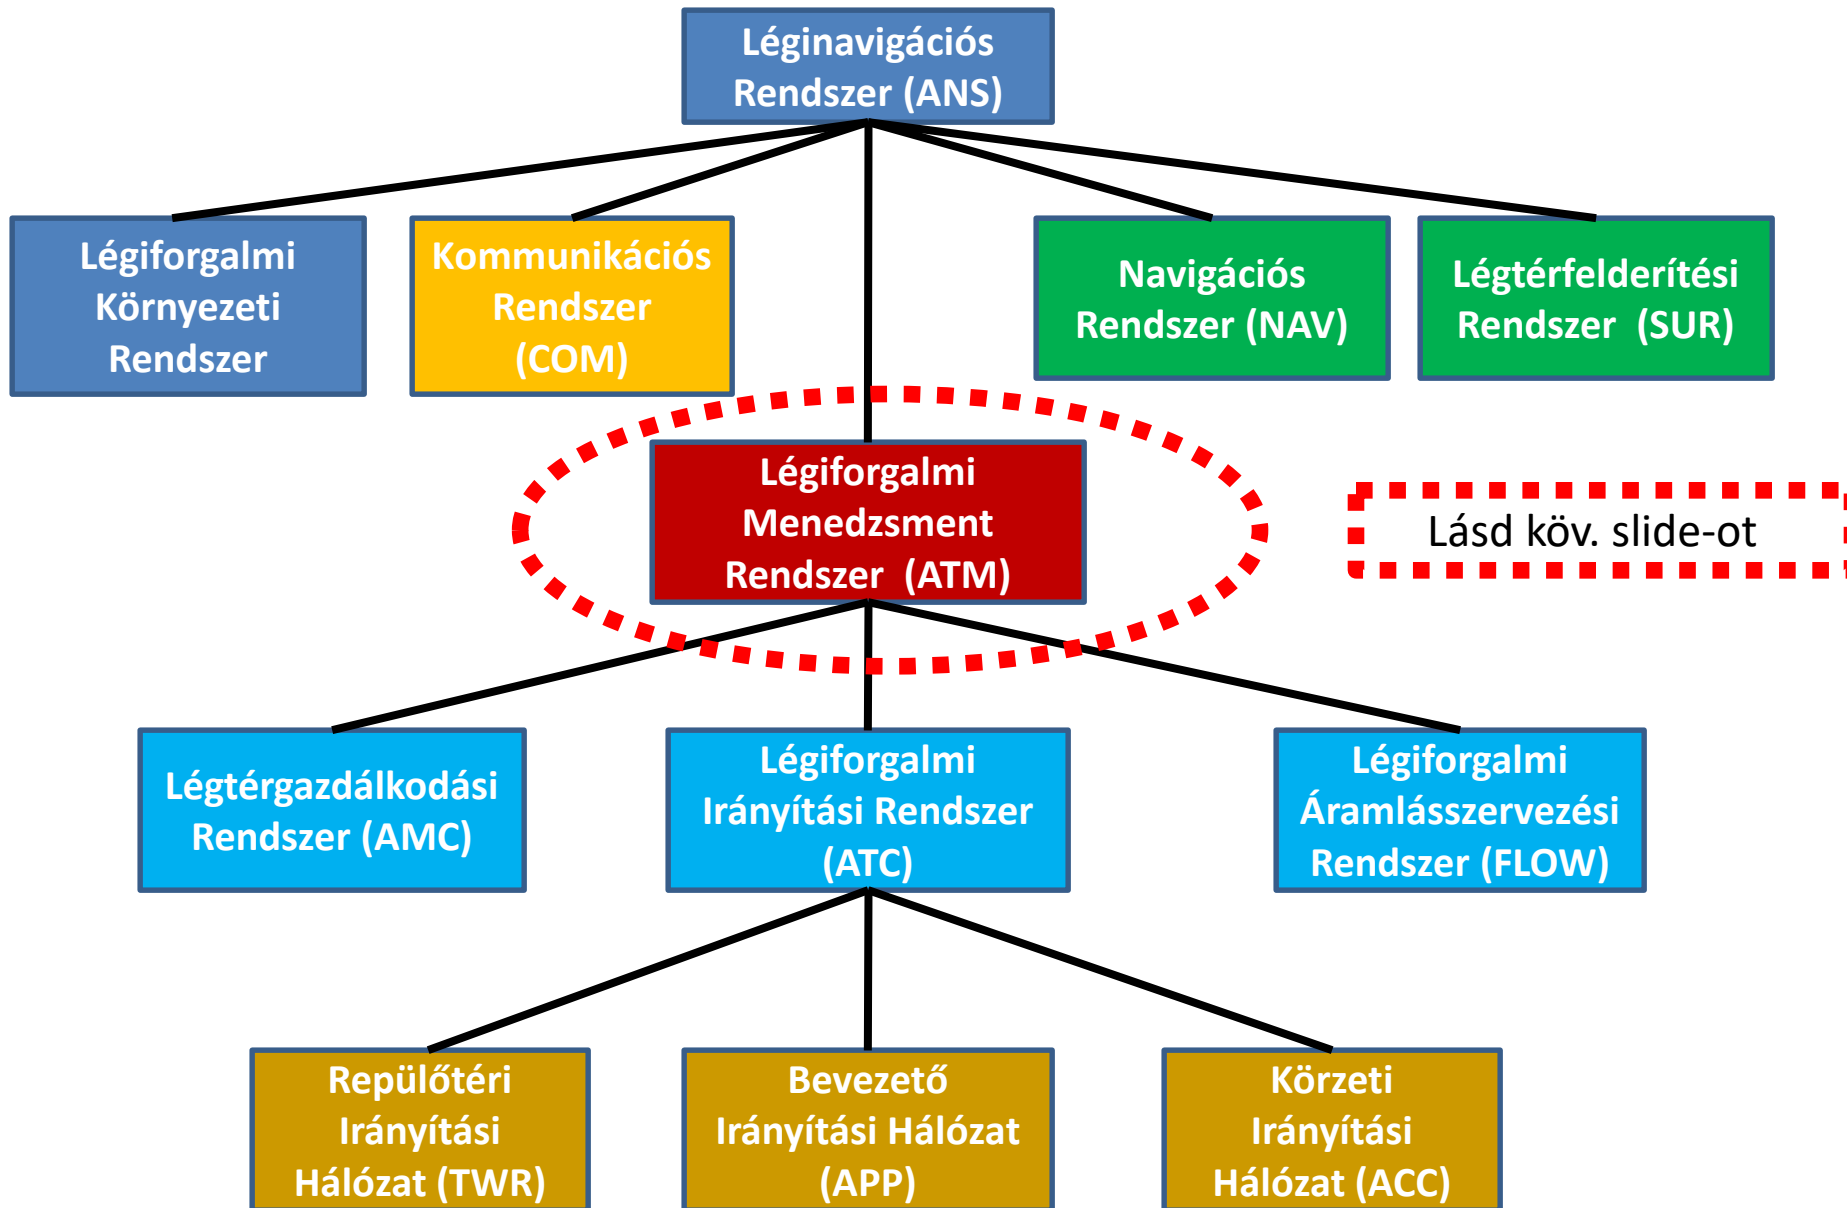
Léginavigációs Rendszer (ANS)

Légiforgalmi Környezeti Rendszer

Kommunikációs Rendszer (COM)

Navigációs Rendszer (NAV)

Légtérfelderítési Rendszer (SUR)

Légiforgalmi Menedzsment Rendszer (ATM)

Lásd köv. slide-ot

Légtérgazdálkodási Rendszer (AMC)

Légiforgalmi Irányítási Rendszer (ATC)

Légiforgalmi Áramlásszervezési Rendszer (FLOW)

Repülőtéri Irányítási Hálózat (TWR)

Bevezető Irányítási Hálózat (APP)

Körzeti Irányítási Hálózat (ACC)